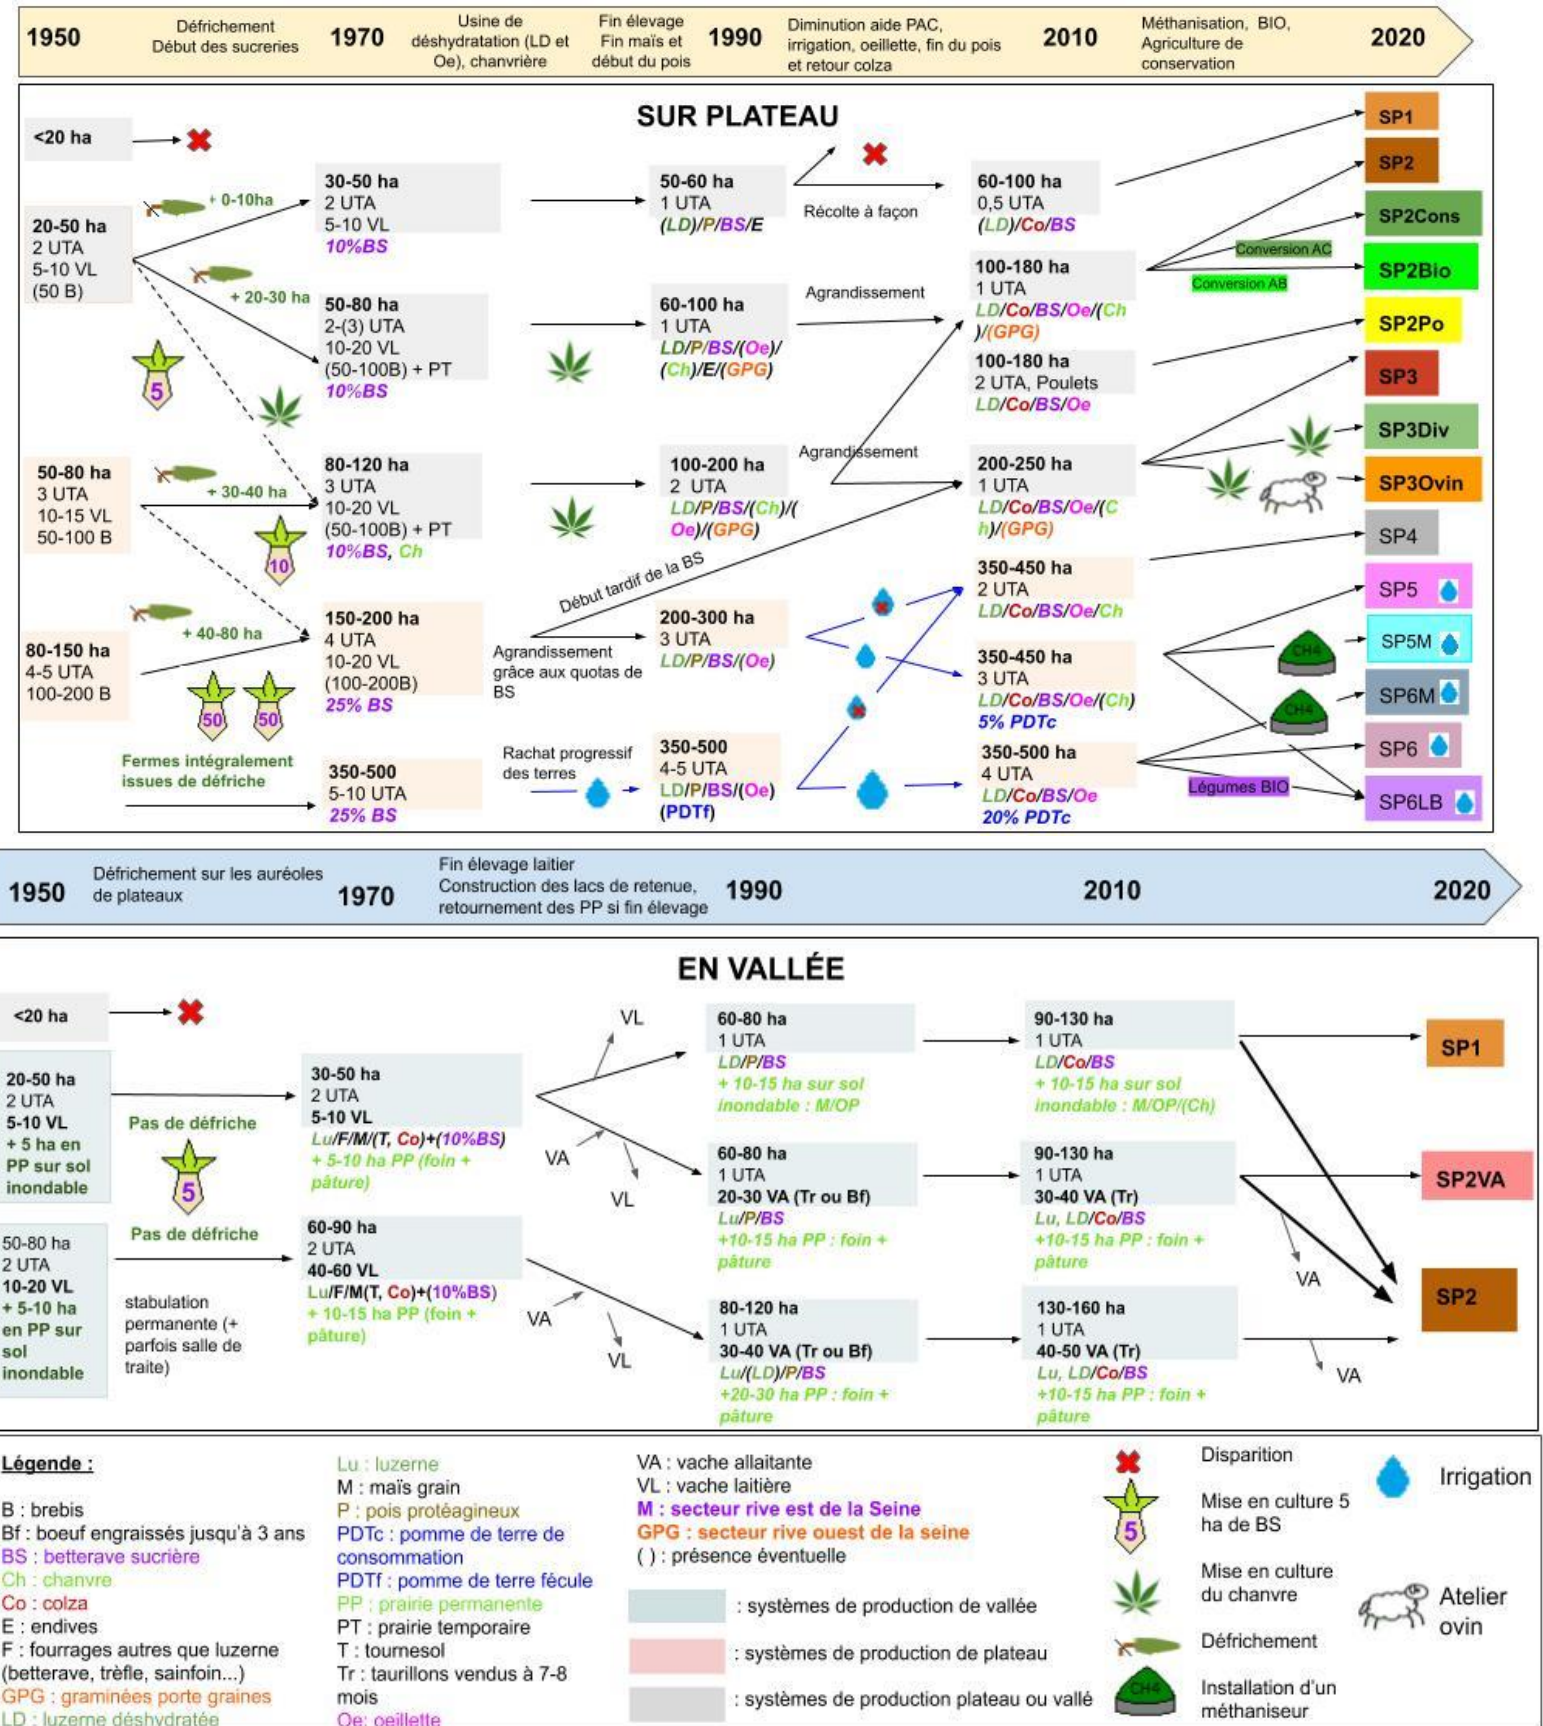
1950 Défrichement Début des sucreries 1970 Usine de déshydratation (LD et Oe), chanvrière Fin élevage Fin maïs et début du pois 1990 Diminution aide PAC, irrigation, oeillette, fin du pois et retour colza 2010 Méthanisation, BIO, Agriculture de conservation 2020

SUR PLATEAU

<20 ha

20-50 ha
2 UTA
5-10 VL
(50 B)

+ 0-10ha

+ 20-30 ha

5

30-50 ha
2 UTA
5-10 VL
10%BS

50-80 ha
2-(3) UTA
10-20 VL
(50-100B) + PT
10%BS

50-60 ha
1 UTA
(LD)/P/BS/E

Récolte à façon

60-100 ha
1 UTA
LD/P/BS/(Oe)/(Ch)/E/(GPG)

Agrandissement

60-100 ha
0,5 UTA
(LD)/Co/BS

100-180 ha
1 UTA
LD/Co/BS/Oe/(Ch)/(GPG)

100-180 ha
2 UTA, Poulets
LD/Co/BS/Oe

Conversion AC

Conversion AB

50-80 ha
3 UTA
10-15 VL
50-100 B

+ 30-40 ha

10

80-120 ha
3 UTA
10-20 VL
(50-100B) + PT
10%BS, Ch

100-200 ha
2 UTA
LD/P/BS/(Ch)/(Oe)/(GPG)

Agrandissement

200-250 ha
1 UTA
LD/Co/BS/Oe/(Ch)/(GPG)

Début tardif de la BS

80-150 ha
4-5 UTA
100-200 B

+ 40-80 ha

50 50

150-200 ha
4 UTA
10-20 VL
(100-200B)
25% BS

Agrandissement grâce aux quotas de BS

200-300 ha
3 UTA
LD/P/BS/(Oe)

350-450 ha
2 UTA
LD/Co/BS/Oe/Ch

350-450 ha
3 UTA
LD/Co/BS/Oe/(Ch)
5% PDTc

Fermes intégralement issues de défriche

350-500
5-10 UTA
25% BS

Rachat progressif des terres

350-500
4-5 UTA
LD/P/BS/(Oe)
(PDTf)

350-500 ha
4 UTA
LD/Co/BS/Oe
20% PDTc

CH4 CH4

Légumes BIO

SP1
SP2
SP2Cons
SP2Bio
SP2Po
SP3
SP3Div
SP3Ovin
SP4
SP5
SP5M
SP6M
SP6
SP6LB

1950 Défrichement sur les auréoles de plateaux 1970 Fin élevage laitier Construction des lacs de retenue, retournement des PP si fin élevage 1990 2010 2020

EN VALLÉE

<20 ha

20-50 ha
2 UTA
5-10 VL
+ 5 ha en PP sur sol inondable

Pas de défriche

5

Pas de défriche

50-80 ha
2 UTA
10-20 VL
+ 5-10 ha en PP sur sol inondable

stabulation permanente (+ parfois salle de traite)

30-50 ha
2 UTA
5-10 VL
Lu/F/M/(T, Co)+(10%BS)
+ 5-10 ha PP (foin + pâture)

60-90 ha
2 UTA
40-60 VL
Lu/F/M(T, Co)+(10%BS)
+ 10-15 ha PP (foin + pâture)

VL
VA
VL
VA
VL

60-80 ha
1 UTA
LD/P/BS
+ 10-15 ha sur sol inondable : M/OP

60-80 ha
1 UTA
20-30 VA (Tr ou Bf)
Lu/P/BS
+10-15 ha PP : foin + pâture

80-120 ha
1 UTA
30-40 VA (Tr ou Bf)
Lu/(LD)/P/BS
+20-30 ha PP : foin + pâture

90-130 ha
1 UTA
LD/Co/BS
+ 10-15 ha sur sol inondable : M/OP/(Ch)

90-130 ha
1 UTA
30-40 VA (Tr)
Lu, LD/Co/BS
+10-15 ha PP : foin + pâture

130-160 ha
1 UTA
40-50 VA (Tr)
Lu, LD/Co/BS
+10-15 ha PP : foin + pâture

VA
VA

SP1
SP2VA
SP2

Légende :

B : brebis
Bf : boeuf engraissés jusqu'à 3 ans
BS : betterave sucrière
Ch : chanvre
Co : colza
E : endives
F : fourrages autres que luzerne (betterave, trèfle, sainfoin...)
GPG : graminées porte graines
LD : luzerne déshydratée

Lu : luzerne
M : maïs grain
P : pois protéagineux
PDTc : pomme de terre de consommation
PDTf : pomme de terre fécule
PP : prairie permanente
PT : prairie temporaire
T : tournesol
Tr : taurillons vendus à 7-8 mois
Oe: oeillette

VA : vache allaitante
VL : vache laitière
M : secteur rive est de la Seine
GPG : secteur rive ouest de la seine
( ) : présence éventuelle

: systèmes de production de vallée
: systèmes de production de plateau
: systèmes de production plateau ou vallé

Disparition
Mise en culture 5 ha de BS
Mise en culture du chanvre
Défrichement
CH4 Installation d'un méthaniseur
Irrigation
Atelier ovin